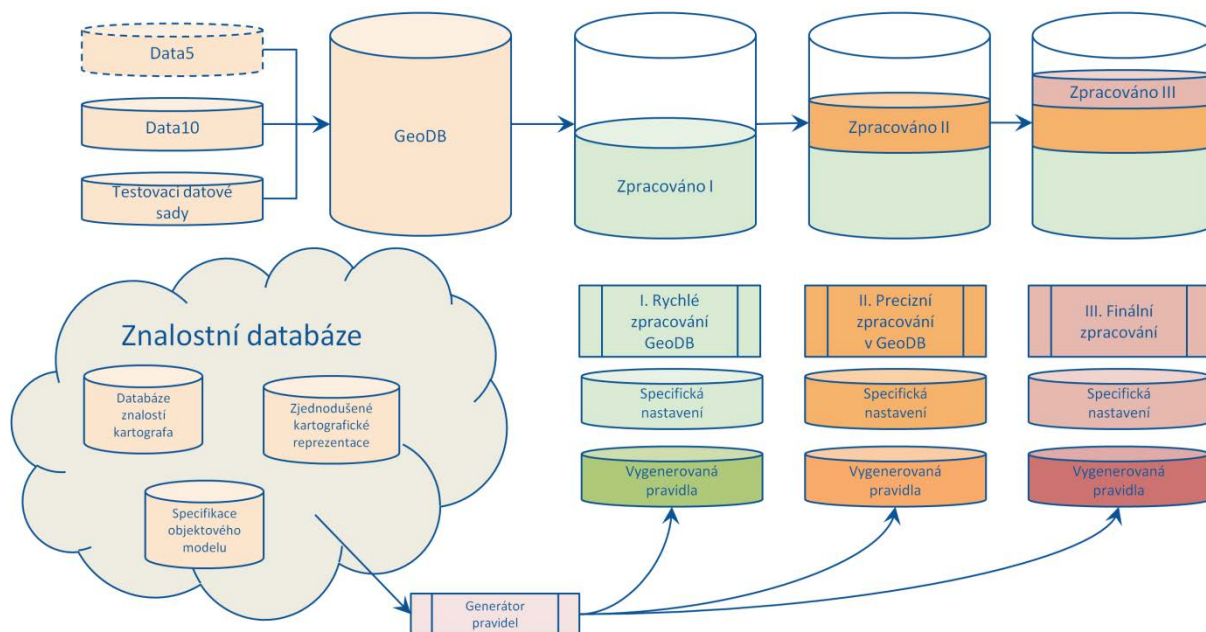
Data5

Data10

Testovací datové sady

GeoDB

Zpracováno I

Zpracováno II

Zpracováno III

Znalostní databáze

Databáze znalostí kartografa

Zjednodušené kartografické reprezentace

Specifikace objektového modelu

I. Rychlé zpracování GeoDB

Specifická nastavení

Vygenerovaná pravidla

II. Precizní zpracování v GeoDB

Specifická nastavení

Vygenerovaná pravidla

III. Finální zpracování

Specifická nastavení

Vygenerovaná pravidla

Generátor pravidel